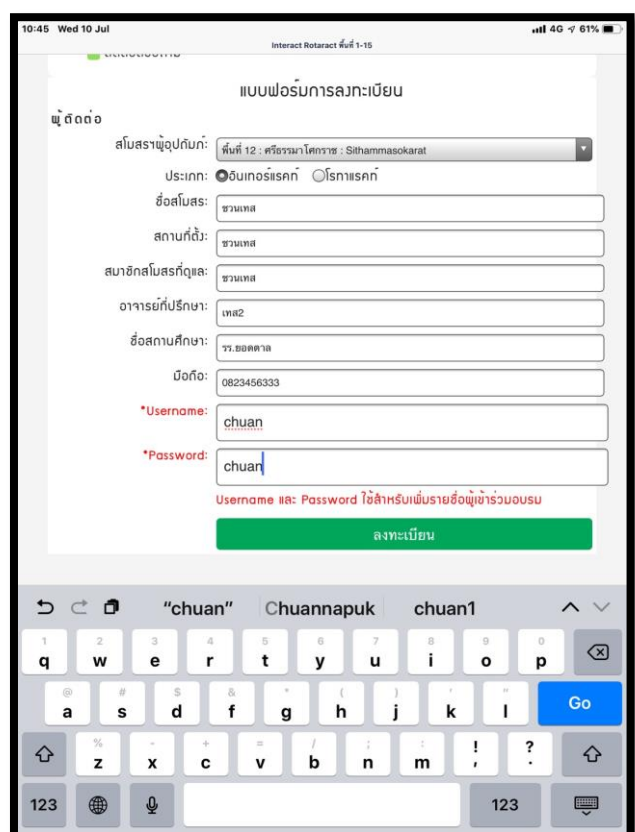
10:45 Wed 10 Jul

Interact Rotaract พื้นที่ 1-15

4G 61%

แบบฟอร์มการลงทะเบียน

ผู้ติดต่อ

สโมสรผู้อุปถัมภ์: พื้นที่ 12 : ศรีธรรมาโศกราช : Sithammasokarat

ประเภท: อินเทอร์แรคท์ โรทาแรคท์

ชื่อสโมสร: ชวนเทส

สถานที่ตั้ง: ชวนเทส

สมาชิกสโมสรที่ดูแล: ชวนเทส

อาจารย์ที่ปรึกษา: เทส2

ชื่อสถานศึกษา: รร.ยอดตาล

มือถือ: 0823456333

*Username: chuan

*Password: chuan

Username และ Password ใช้สำหรับเพิ่มรายชื่อผู้เข้าร่วมอบรม

ลงทะเบียน

"chuan" Chuannapuk chuan1

1 q 2 w 3 e 4 r 5 t 6 y 7 u 8 i 9 o 0 p

@ a # s $ d & f * g ( h ) j ' k " l Go

% z - x + c = v / b ; n : m ! , ? .

123 123